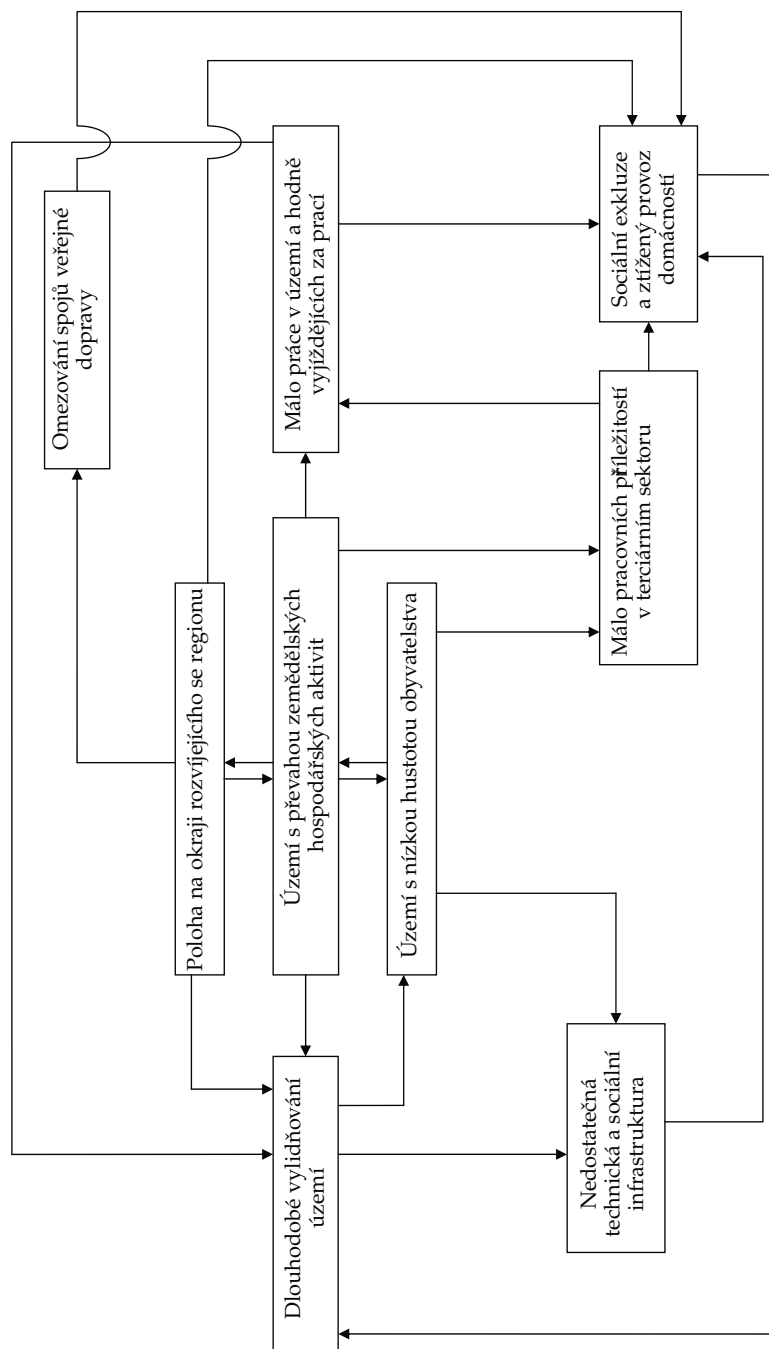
Omezování spojů veřejné dopravy

Málo práce v území a hodně vyjíždějících za prací

Sociální exkluze a ztížený provoz domácností

Poloha na okraji rozvíjejícího se regionu

Území s převahou zemědělských hospodářských aktivit

Území s nízkou hustotou obyvatelstva

Málo pracovních příležitostí v terciárním sektoru

Dlouhodobé vylidňování území

Nedostatečná technická a sociální infrastruktura